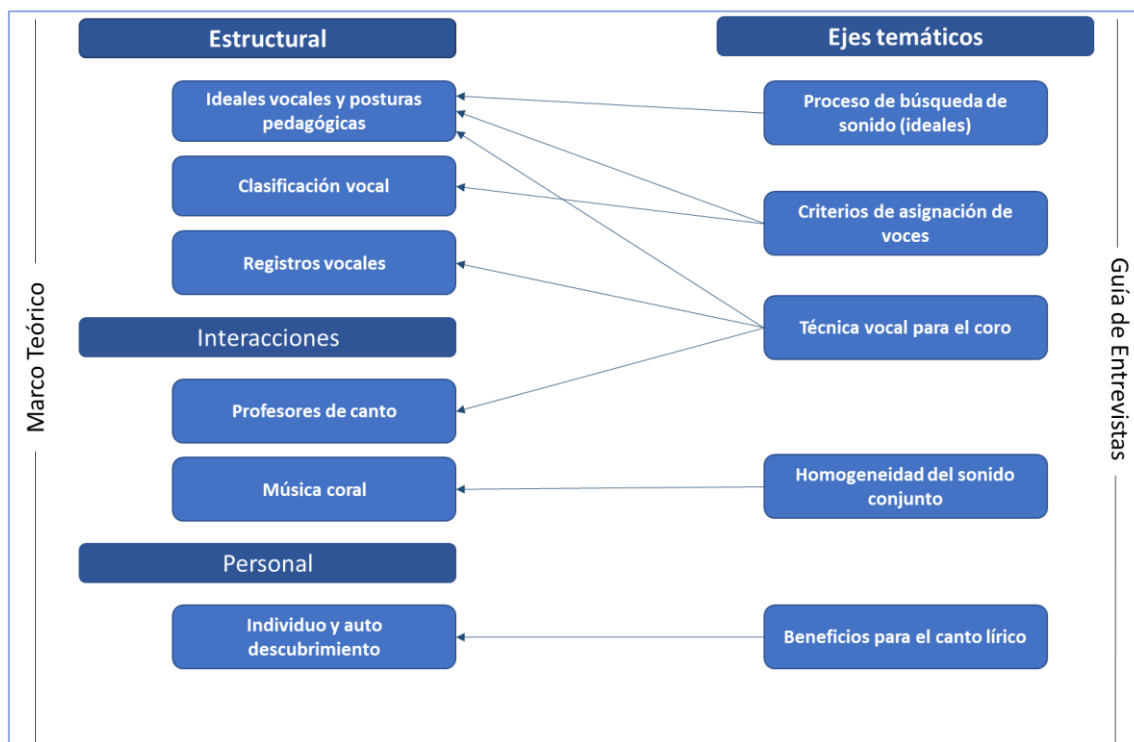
Marco Teórico

Estructural

Ideales vocales y posturas pedagógicas

Clasificación vocal

Registros vocales

Interacciones

Profesores de canto

Música coral

Personal

Individuo y auto descubrimiento

Ejes temáticos

Proceso de búsqueda de sonido (ideales)

Criterios de asignación de voces

Técnica vocal para el coro

Homogeneidad del sonido conjunto

Beneficios para el canto lírico

Guía de Entrevistas